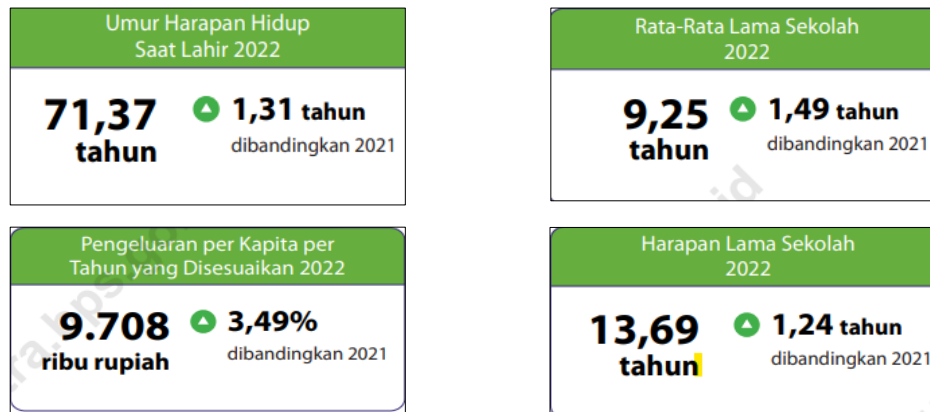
Umur Harapan Hidup Saat Lahir 2022

71,37 tahun

1,31 tahun dibandingkan 2021

Rata-Rata Lama Sekolah 2022

9,25 tahun

1,49 tahun dibandingkan 2021

Pengeluaran per Kapita per Tahun yang Disesuaikan 2022

9.708 ribu rupiah

3,49% dibandingkan 2021

Harapan Lama Sekolah 2022

13,69 tahun

1,24 tahun dibandingkan 2021